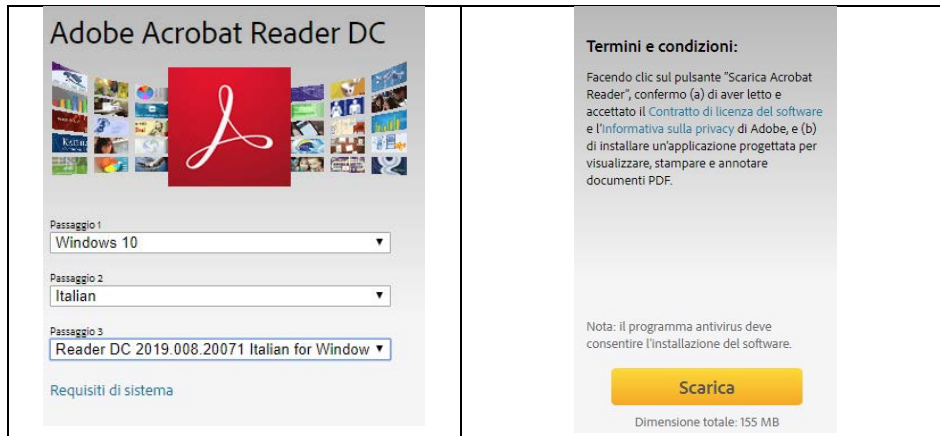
Adobe Acrobat Reader DC

Passaggio 1
Windows 10

Passaggio 2
Italian

Passaggio 3
Reader DC 2019.008.20071 Italian for Window

Requisiti di sistema

Termini e condizioni:

Facendo clic sul pulsante "Scarica Acrobat Reader", confermo (a) di aver letto e accettato il Contratto di licenza del software e l'Informativa sulla privacy di Adobe, e (b) di installare un'applicazione progettata per visualizzare, stampare e annotare documenti PDF.

Nota: il programma antivirus deve consentire l'installazione del software.

Scarica

Dimensione totale: 155 MB